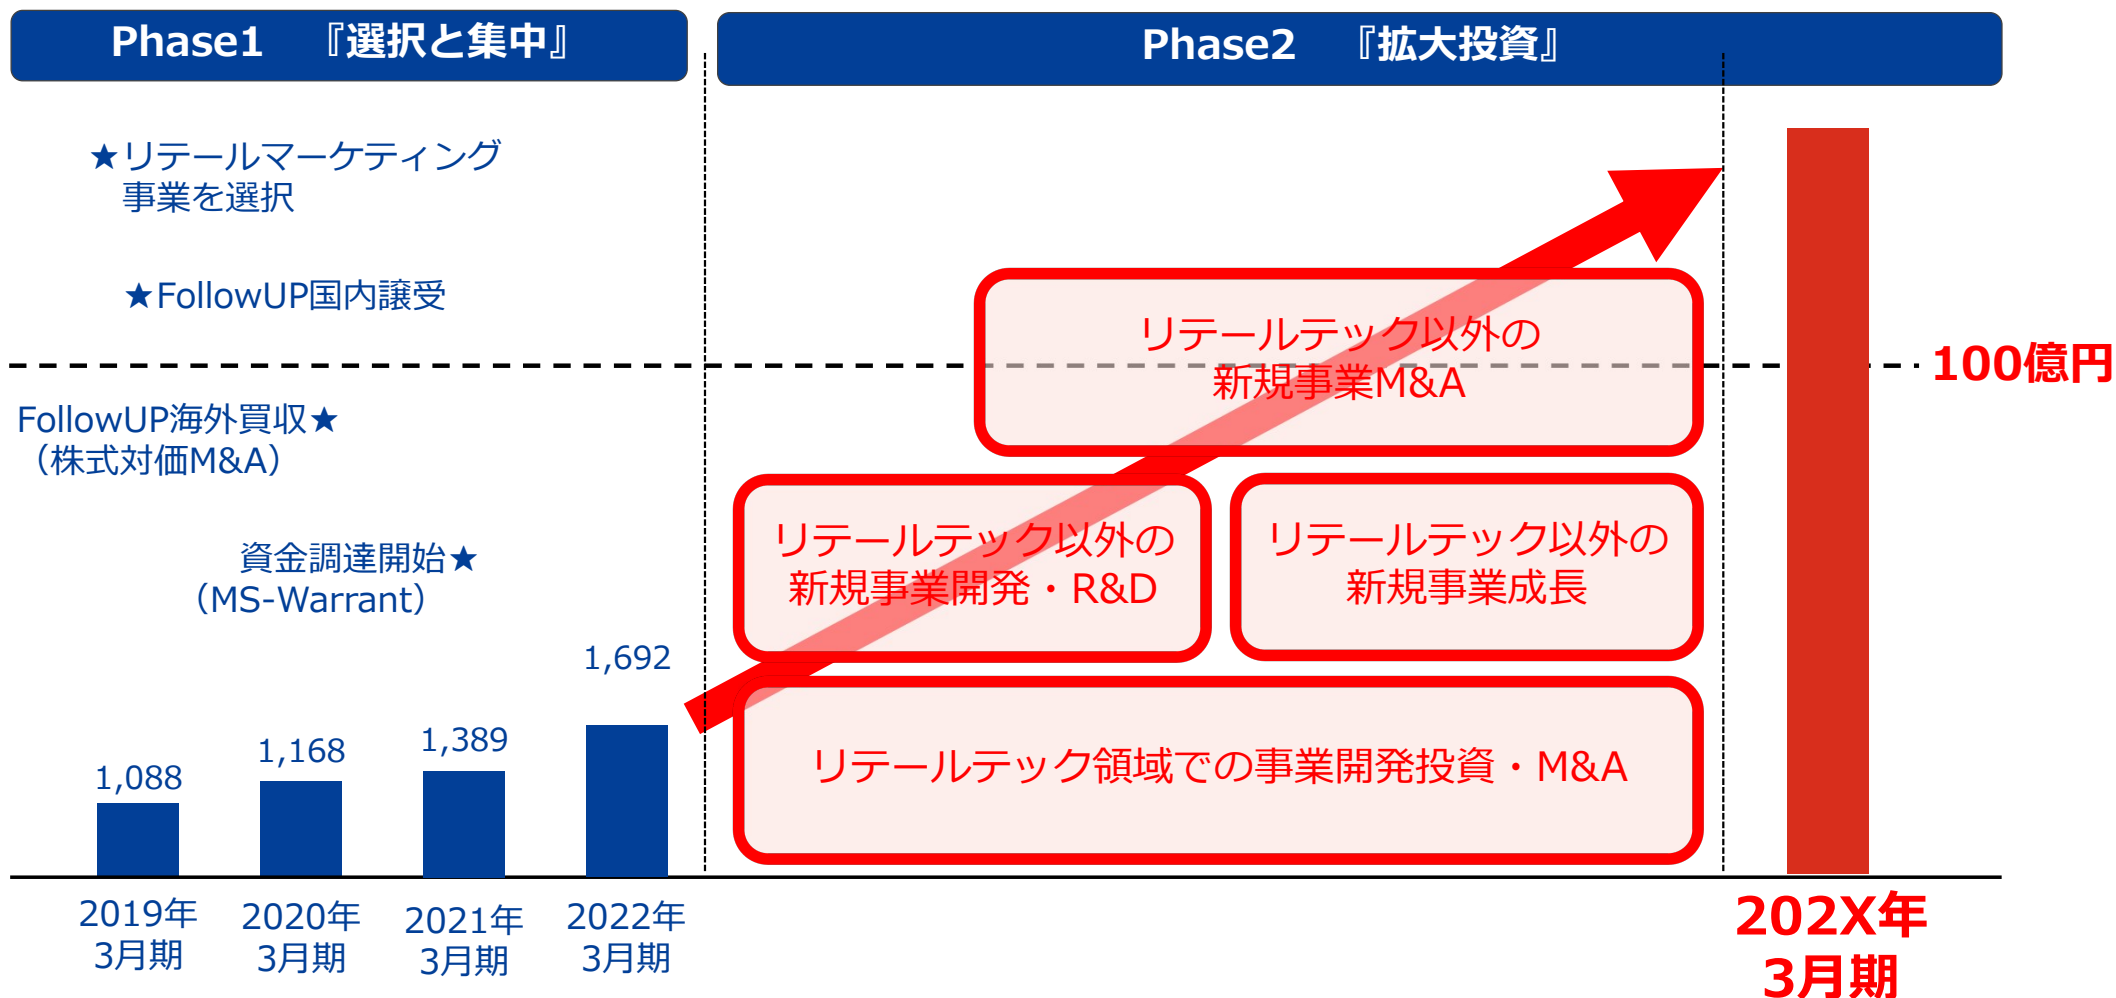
Phase1 『選択と集中』

Phase2 『拡大投資』

★リテールマーケティング
事業を選択

★FollowUP国内譲受

FollowUP海外買収★
（株式対価M&A）

資金調達開始★
（MS-Warrant）

リテールテック以外の
新規事業M&A

100億円

リテールテック以外の
新規事業開発・R&D

リテールテック以外の
新規事業成長

リテールテック領域での事業開発投資・M&A

1,088

1,168

1,389

1,692

2019年
3月期

2020年
3月期

2021年
3月期

2022年
3月期

202X年
3月期